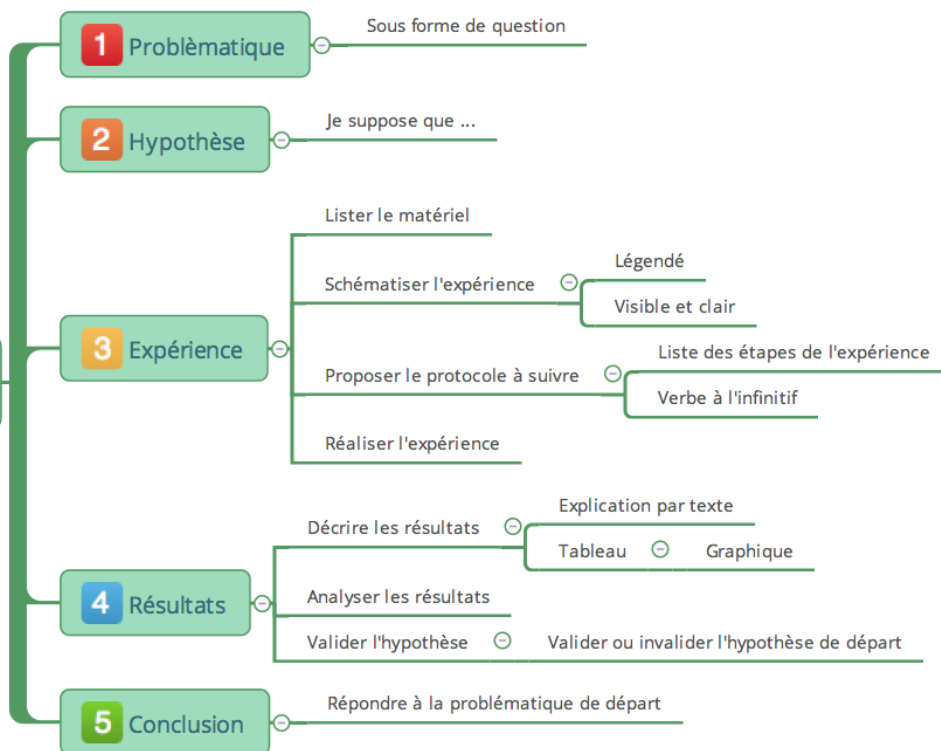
1 Problèmatique
Sous forme de question

2 Hypothèse
Je suppose que ...

3 Expérience
Lister le matériel
Schématiser l'expérience
Légendé
Visible et clair
Proposer le protocole à suivre
Liste des étapes de l'expérience
Verbe à l'infinitif
Réaliser l'expérience

4 Résultats
Décrire les résultats
Explication par texte
Tableau
Graphique
Analyser les résultats
Valider l'hypothèse
Valider ou invalider l'hypothèse de départ

5 Conclusion
Répondre à la problématique de départ